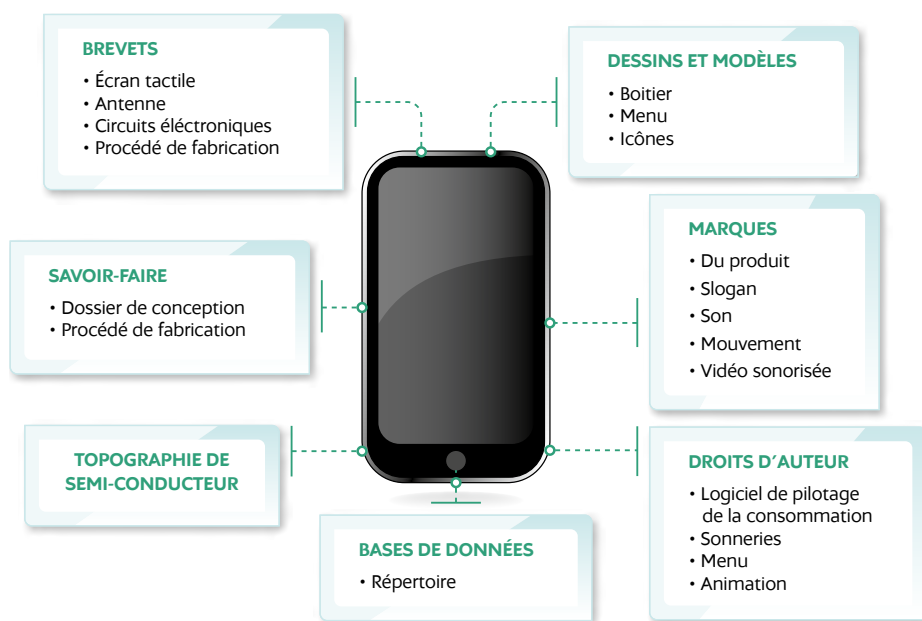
BREVETS
• Écran tactile
• Antenne
• Circuits éléctroniques
• Procédé de fabrication

DESSINS ET MODÈLES
• Boitier
• Menu
• Icônes

SAVOIR-FAIRE
• Dossier de conception
• Procédé de fabrication

MARQUES
• Du produit
• Slogan
• Son
• Mouvement
• Vidéo sonorisée

TOPOGRAPHIE DE SEMI-CONDUCTEUR

DROITS D'AUTEUR
• Logiciel de pilotage de la consommation
• Sonneries
• Menu
• Animation

BASES DE DONNÉES
• Répertoire